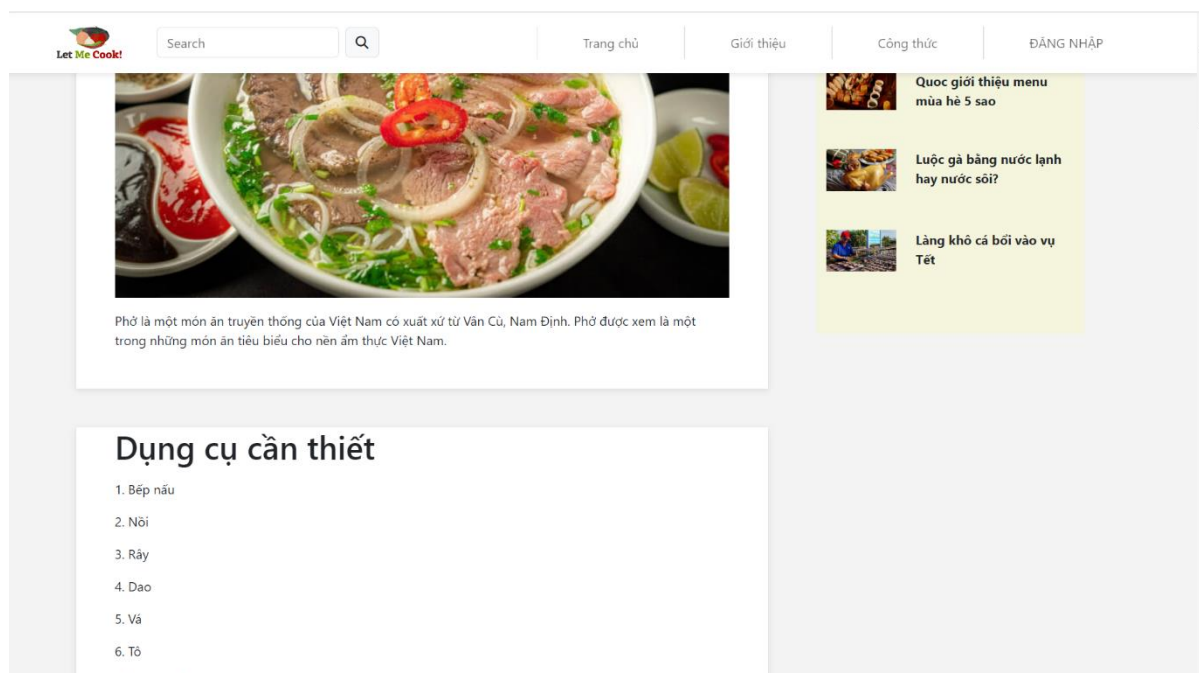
Let Me Cook!

Search

Trang chủ

Giới thiệu

Công thức

ĐĂNG NHẬP

Quoc giới thiệu menu mùa hè 5 sao

Luộc gà bằng nước lạnh hay nước sôi?

Làng khô cá bối vào vụ Tết

Phở là một món ăn truyền thống của Việt Nam có xuất xứ từ Vân Cù, Nam Định. Phở được xem là một trong những món ăn tiêu biểu cho nền ẩm thực Việt Nam.

Dụng cụ cần thiết

1. Bếp nấu

2. Nồi

3. Rây

4. Dao

5. Vá

6. Tô